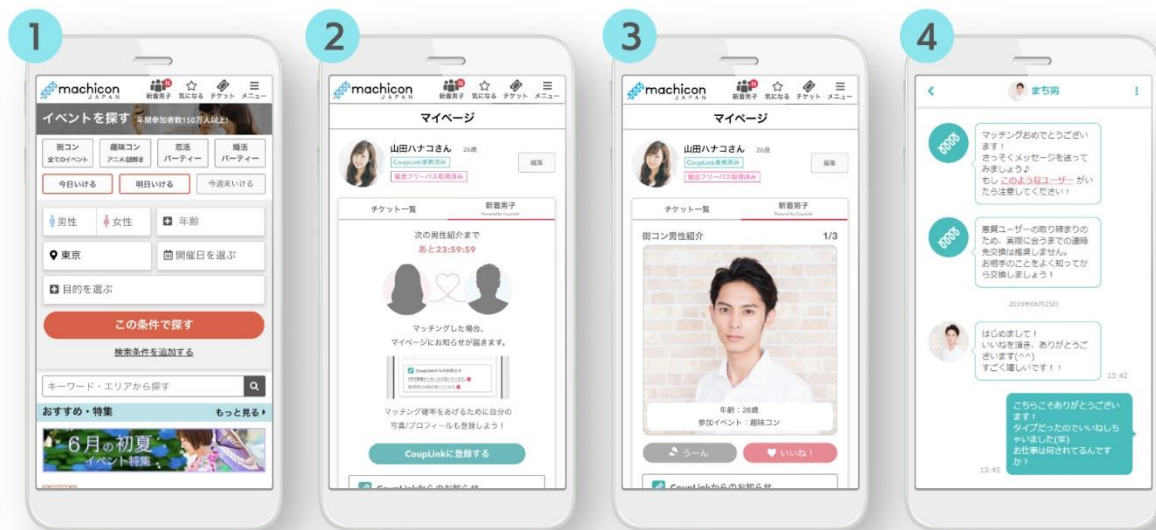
1

machicon JAPAN
新着男子 気になる チケット メニュー

イベントを探す 年間参加者数150万人以上!

街コン 全てのイベント
趣味コン アニメ謎解き
恋活 パーティー
婚活 パーティー

今日いける
明日いける
今週末いける

男性
女性
年齢

東京
開催日を選ぶ

目的を選ぶ

この条件で探す

検索条件を追加する

キーワード・エリアから探す

おすすめ・特集 もっと見る

6月の初夏 イベント特集

2

machicon JAPAN
新着男子 気になる チケット メニュー

マイページ

山田ハナコさん 26歳
CoupLink連携済み
垢途フリーパス取得済み
編集

チケット一覧
新着男子 Powered by CoupLink

次の男性紹介まで
あと23:59:59

マッチングした場合、
マイページにお知らせが届きます。

CoupLinkからのお知らせ

マッチング確率をあげるために自分の写真/プロフィールも登録しよう!

CoupLinkに登録する

CoupLinkからのお知らせ

3

machicon JAPAN
新着男子 気になる チケット メニュー

マイページ

山田ハナコさん 26歳
CoupLink連携済み
垢途フリーパス取得済み
編集

チケット一覧
新着男子 Powered by CoupLink

街コン男性紹介 1/3

年齢：28歳
参加イベント：趣味コン

うーん
いいね!

CoupLinkからのお知らせ

4

まち男

マッチングおめでとうございます!
さっそくメッセージを送ってみましょう♪
もし、このようなユーザーがいたら注意してください!

悪質ユーザーの取り締まりのため、実際に会うまでの連絡先交換は推奨しません。
お相手のことをよく知ってから交換しましょう!

2019年06月25日

はじめまして!
いいねを頂き、ありがとうございます(^^)
すごく嬉しいです!!
15:42

こちらこそありがとうございます!
タイプだったのでいいねしちゃいました(笑)
お仕事は何されてるんですか?
15:45